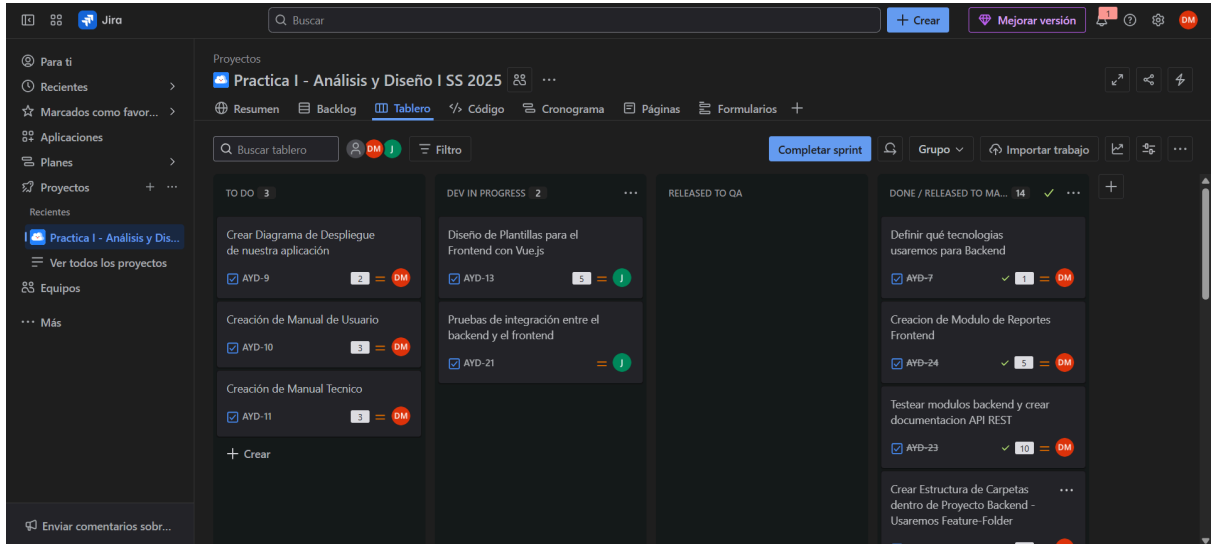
Jira

Buscar

+ Crear

Mejorar versión

1

DM

Para ti
Recientes
Marcados como favor...
Aplicaciones
Planes
Proyectos
Recientes
Practica I - Análisis y Dis...
Ver todos los proyectos
Equipos
Más

Enviar comentarios sobr...

Proyectos
Practica I - Análisis y Diseño I SS 2025

Resumen | Backlog | Tablero | Código | Cronograma | Páginas | Formularios | +

Buscar tablero

DM J

Filtro

Completar sprint

Grupo

Importar trabajo

TO DO 3

Crear Diagrama de Despliegue de nuestra aplicación
AYD-9 2 DM

Creación de Manual de Usuario
AYD-10 3 DM

Creación de Manual Tecnico
AYD-11 3 DM

+ Crear

DEV IN PROGRESS 2

Diseño de Plantillas para el Frontend con Vue.js
AYD-13 5 J

Pruebas de integración entre el backend y el frontend
AYD-21 J

RELEASED TO QA

DONE / RELEASED TO MA... 14

Definir qué tecnologias usaremos para Backend
AYD-7 1 DM

Creacion de Modulo de Reportes Frontend
AYD-24 5 DM

Testear modulos backend y crear documentacion API REST
AYD-23 10 DM

Crear Estructura de Carpetas dentro de Proyecto Backend - Usaremos Feature-Folder

+